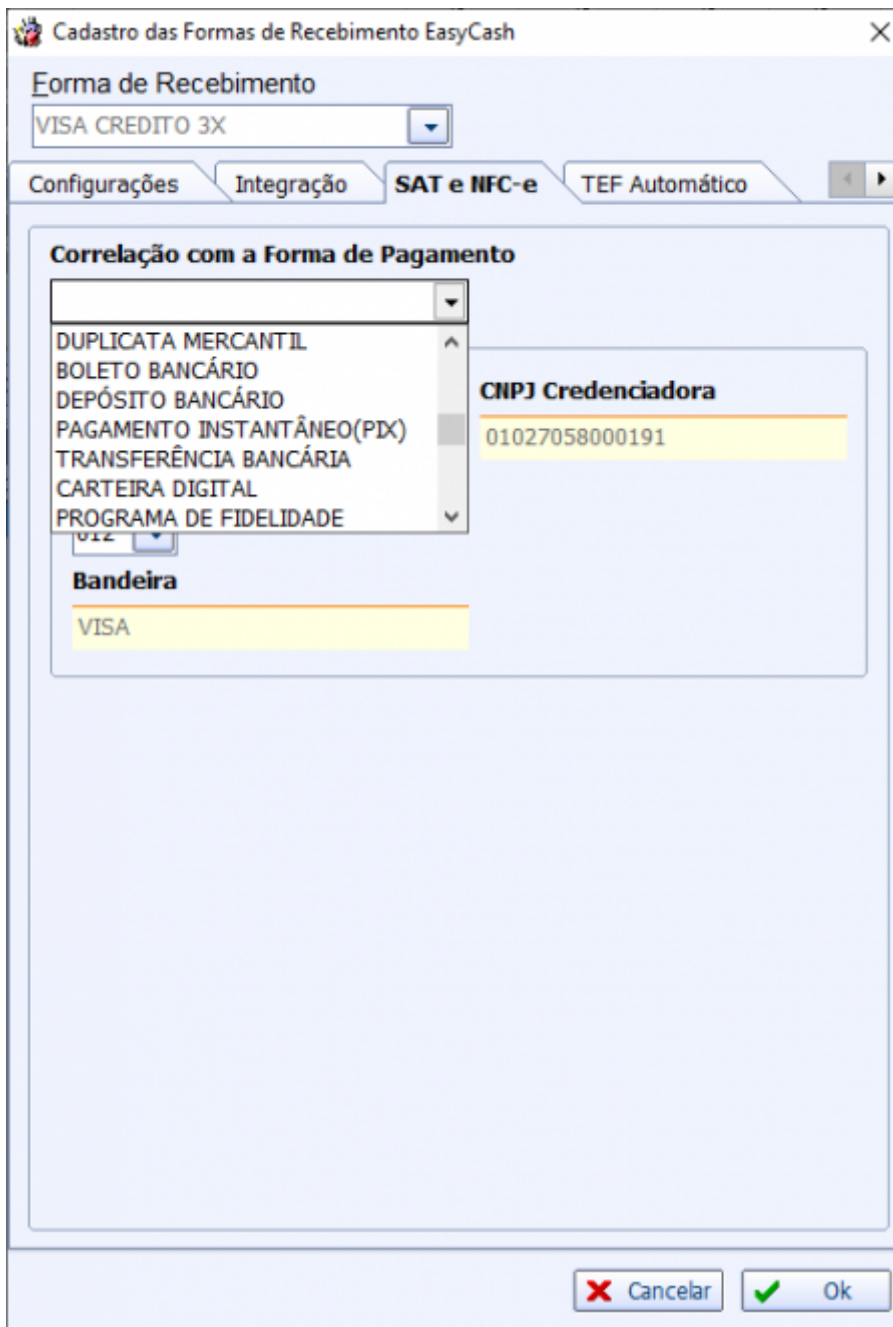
Cadastro das Formas de Recebimento EasyCash

Forma de Recebimento
VISA CREDITO 3X

Configurações
Integração
SAT e NFC-e
TEF Automático

Correlação com a Forma de Pagamento

DUPLICATA MERCANTIL
BOLETO BANCÁRIO
DEPÓSITO BANCÁRIO
PAGAMENTO INSTANTÂNEO(PIX)
TRANSFERÊNCIA BANCÁRIA
CARTEIRA DIGITAL
PROGRAMA DE FIDELIDADE

CNPJ Credenciadora
01027058000191

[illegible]

Bandeira
VISA

Cancelar
Ok